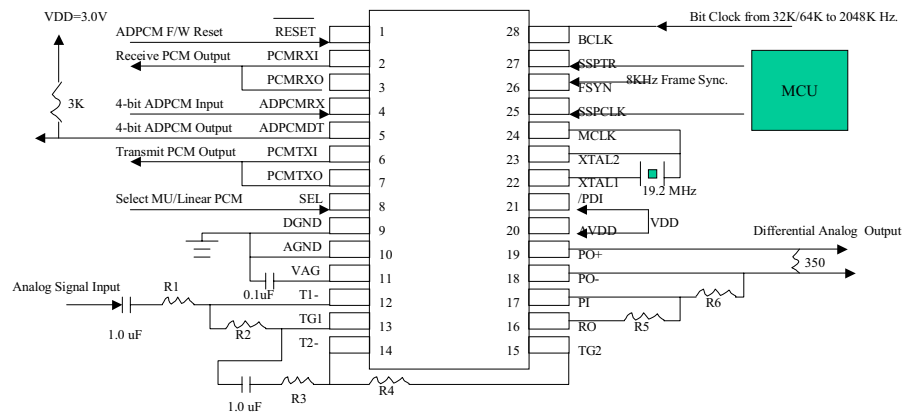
VDD=3.0V

ADPCM F/W Reset
RESET
1
Receive PCM Output
PCMRXI
2
PCMRXO
3
3K
4-bit ADPCM Input
ADPCMRX
4
4-bit ADPCM Output
ADPCMDT
5
Transmit PCM Output
PCMTXI
6
PCMTXO
7
Select MU/Linear PCM
SEL
8
DGND
9
AGND
10
VAG
11
0.1uF
Analog Signal Input
R1
T1-
12
1.0 uF
TG1
13
R2
T2-
14
1.0 uF
R3
R4

Bit Clock from 32K/64K to 2048K Hz.
28
BCLK
27
SSPTR
8KHz Frame Sync.
MCU
26
FSYN
25
SSPCLK
24
MCLK
23
XTAL2
22
XTAL1
19.2 MHz
21
/PDI
VDD
20
AVDD
Differential Analog Output
19
PO+
18
PO-
350
17
PI
R6
16
RO
R5
15
TG2